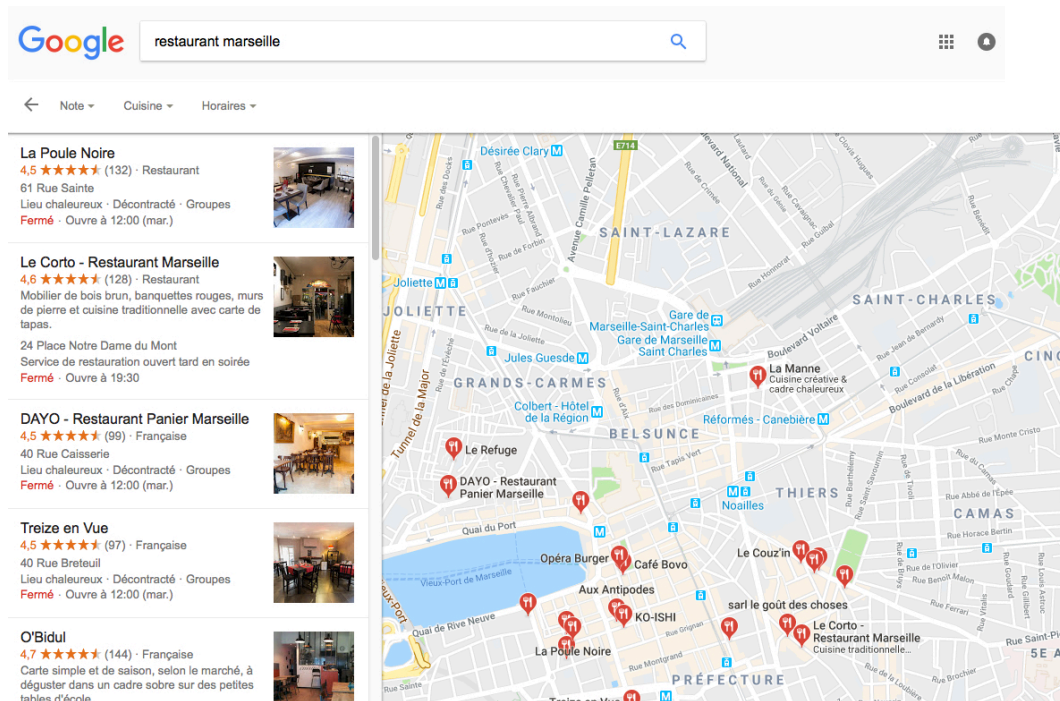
Google restaurant marseille

Note Cuisine Horaires

La Poule Noire
4,5 ★★★★★ (132) · Restaurant
61 Rue Sainte
Lieu chaleureux · Décontracté · Groupes
Fermé · Ouvre à 12:00 (mar.)

Le Corto - Restaurant Marseille
4,6 ★★★★★ (128) · Restaurant
Mobilier de bois brun, banquettes rouges, murs de pierre et cuisine traditionnelle avec carte de tapas.
24 Place Notre Dame du Mont
Service de restauration ouvert tard en soirée
Fermé · Ouvre à 19:30

DAYO - Restaurant Panier Marseille
4,5 ★★★★★ (99) · Française
40 Rue Caisserie
Lieu chaleureux · Décontracté · Groupes
Fermé · Ouvre à 12:00 (mar.)

Treize en Vue
4,5 ★★★★★ (97) · Française
40 Rue Breteuil
Lieu chaleureux · Décontracté · Groupes
Fermé · Ouvre à 12:00 (mar.)

O'Bidul
4,7 ★★★★★ (144) · Française
Carte simple et de saison, selon le marché, à déguster dans un cadre sobre sur des petites tables d'école

Désirée Clary
E714
SAINT-LAZARE
Joliette
JOLIETTE
Gare de Marseille-Saint-Charles
Gare de Marseille Saint Charles
SAINT-CHARLES
Jules Guesde
GRANDS-CARMES
La Manne
Cuisine créative & cadre chaleureux
Boulevard Voltaire
Boulevard de la Libération
Colbert - Hôtel de la Région
BELSUNCE
Réformés - Canebière
Le Refuge
DAYO - Restaurant Panier Marseille
THIERS
Noailles
CAMAS
Quai du Port
Tunnel de la Major
Opéra Burger
Café Bovo
Le Couz'in
Vieux-Port de Marseille
Aux Antipodes
KO-ISHI
sarl le goût des choses
Quai de Rive Neuve
Le Corto - Restaurant Marseille
Cuisine traditionnelle...
La Poule Noire
PRÉFECTURE
CINQ
5E A
Rue Sainte
Rue Montgrand
Rue Grignan
Rue Monte Cristo
Rue Horace Bertin
Rue Ferrari
Boulevard National
Avenue Camille Pelletan
Rue de Forbin
Rue Sainte